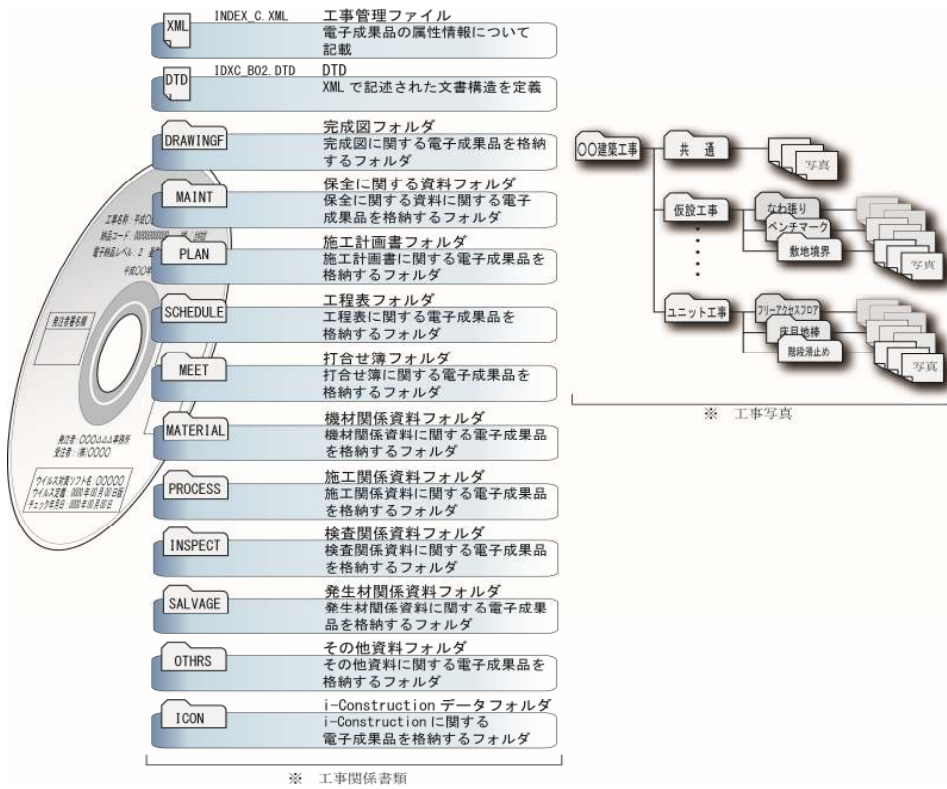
XML INDEX_C.XML 工事管理ファイル
電子成果品の属性情報について記載

DTD IDXC_B02.DTD DTD
XML で記述された文書構造を定義

DRAWINGF 完成図フォルダ
完成図に関する電子成果品を格納するフォルダ

MAINT 保全に関する資料フォルダ
保全に関する資料に関する電子成果品を格納するフォルダ

PLAN 施工計画書フォルダ
施工計画書に関する電子成果品を格納するフォルダ

SCHEDULE 工程表フォルダ
工程表に関する電子成果品を格納するフォルダ

MEET 打合せ簿フォルダ
打合せ簿に関する電子成果品を格納するフォルダ

MATERIAL 機材関係資料フォルダ
機材関係資料に関する電子成果品を格納するフォルダ

PROCESS 施工関係資料フォルダ
施工関係資料に関する電子成果品を格納するフォルダ

INSPECT 検査関係資料フォルダ
検査関係資料に関する電子成果品を格納するフォルダ

SALVAGE 発生材関係資料フォルダ
発生材関係資料に関する電子成果品を格納するフォルダ

OTHRS その他資料フォルダ
その他資料に関する電子成果品を格納するフォルダ

ICON i-Construction データフォルダ
i-Construction に関する電子成果品を格納するフォルダ

※ 工事関係書類

工事名称：平成O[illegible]
納品コード：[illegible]
電子納品レベル：2 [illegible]
平成OO年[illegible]
発注者署名欄
発注者：OOOΔΔΔ事務所
受注者：(株)OOOO
ウイルス対策ソフト名：OOOOO
ウイルス定義：0000年00月00日版
チェック年月日：0000年00月00日

OO建築工事
共通
写真
仮設工事
なわ張り
ベンチマーク
敷地境界
写真
ユニット工事
フリーアクセスフロア
床目地棒
階段滑止め
写真

※ 工事写真